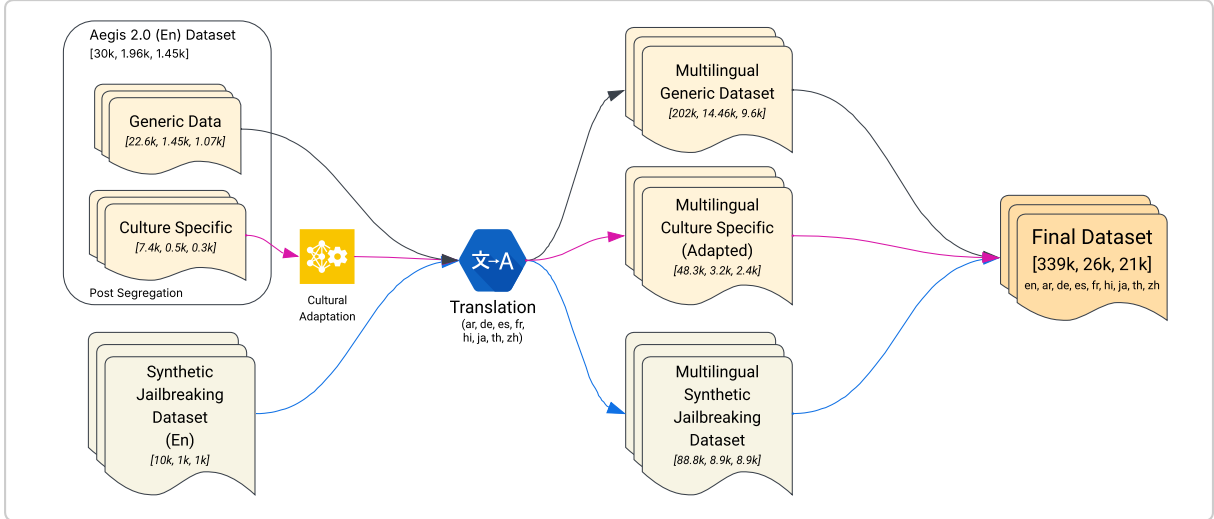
Aegis 2.0 (En) Dataset
[30k, 1.96k, 1.45k]

Generic Data
[22.6k, 1.45k, 1.07k]

Culture Specific
[7.4k, 0.5k, 0.3k]

Post Segregation

Cultural Adaptation

Synthetic Jailbreaking Dataset (En)
[10k, 1k, 1k]

文→A

Translation
(ar, de, es, fr, hi, ja, th, zh)

Multilingual Generic Dataset
[202k, 14.46k, 9.6k]

Multilingual Culture Specific (Adapted)
[48.3k, 3.2k, 2.4k]

Multilingual Synthetic Jailbreaking Dataset
[88.8k, 8.9k, 8.9k]

Final Dataset
[339k, 26k, 21k]
en, ar, de, es, fr, hi, ja, th, zh